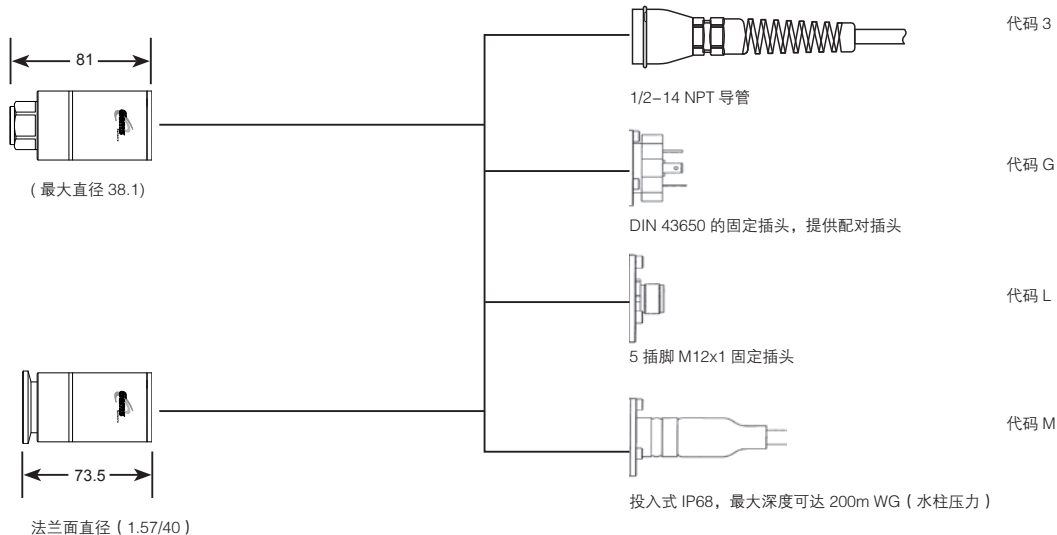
81

( 最大直径 38.1)

73.5

法兰面直径 ( 1.57/40 )

代码 3

1/2–14 NPT 导管

代码 G

DIN 43650 的固定插头，提供配对插头

代码 L

5 插脚 M12x1 固定插头

代码 M

投入式 IP68，最大深度可达 200m WG ( 水柱压力 )